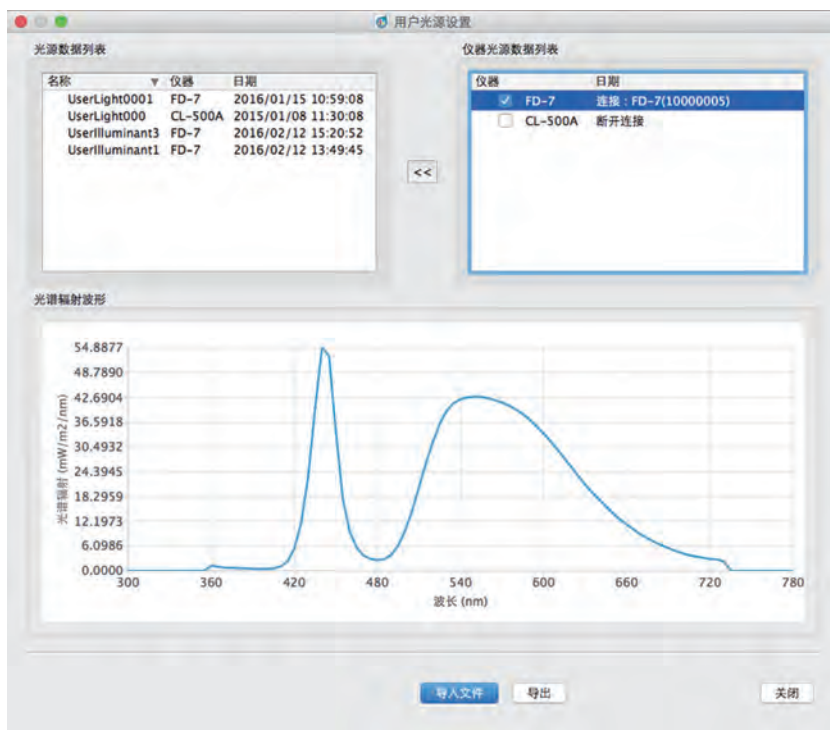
用户光源设置

光源数据列表

| 名称 | 仪器 | 日期 |
|---|---|---|
| UserLight0001 | FD-7 | 2016/01/15 10:59:08 |
| UserLight000 | CL-500A | 2015/01/08 11:30:08 |
| UserIlluminant3 | FD-7 | 2016/02/12 15:20:52 |
| UserIlluminant1 | FD-7 | 2016/02/12 13:49:45 |

<<

仪器光源数据列表

| 仪器 | 日期 |
|---|---|
| FD-7 | 连接：FD-7(10000005) |
| CL-500A | 断开连接 |

光谱辐射波形

光谱辐射 (mW/m2/nm)

54.8877
48.7890
42.6904
36.5918
30.4932
24.3945
18.2959
12.1973
6.0986
0.0000

300 360 420 480 540 600 660 720 780

波长 (nm)

导入文件 导出 关闭